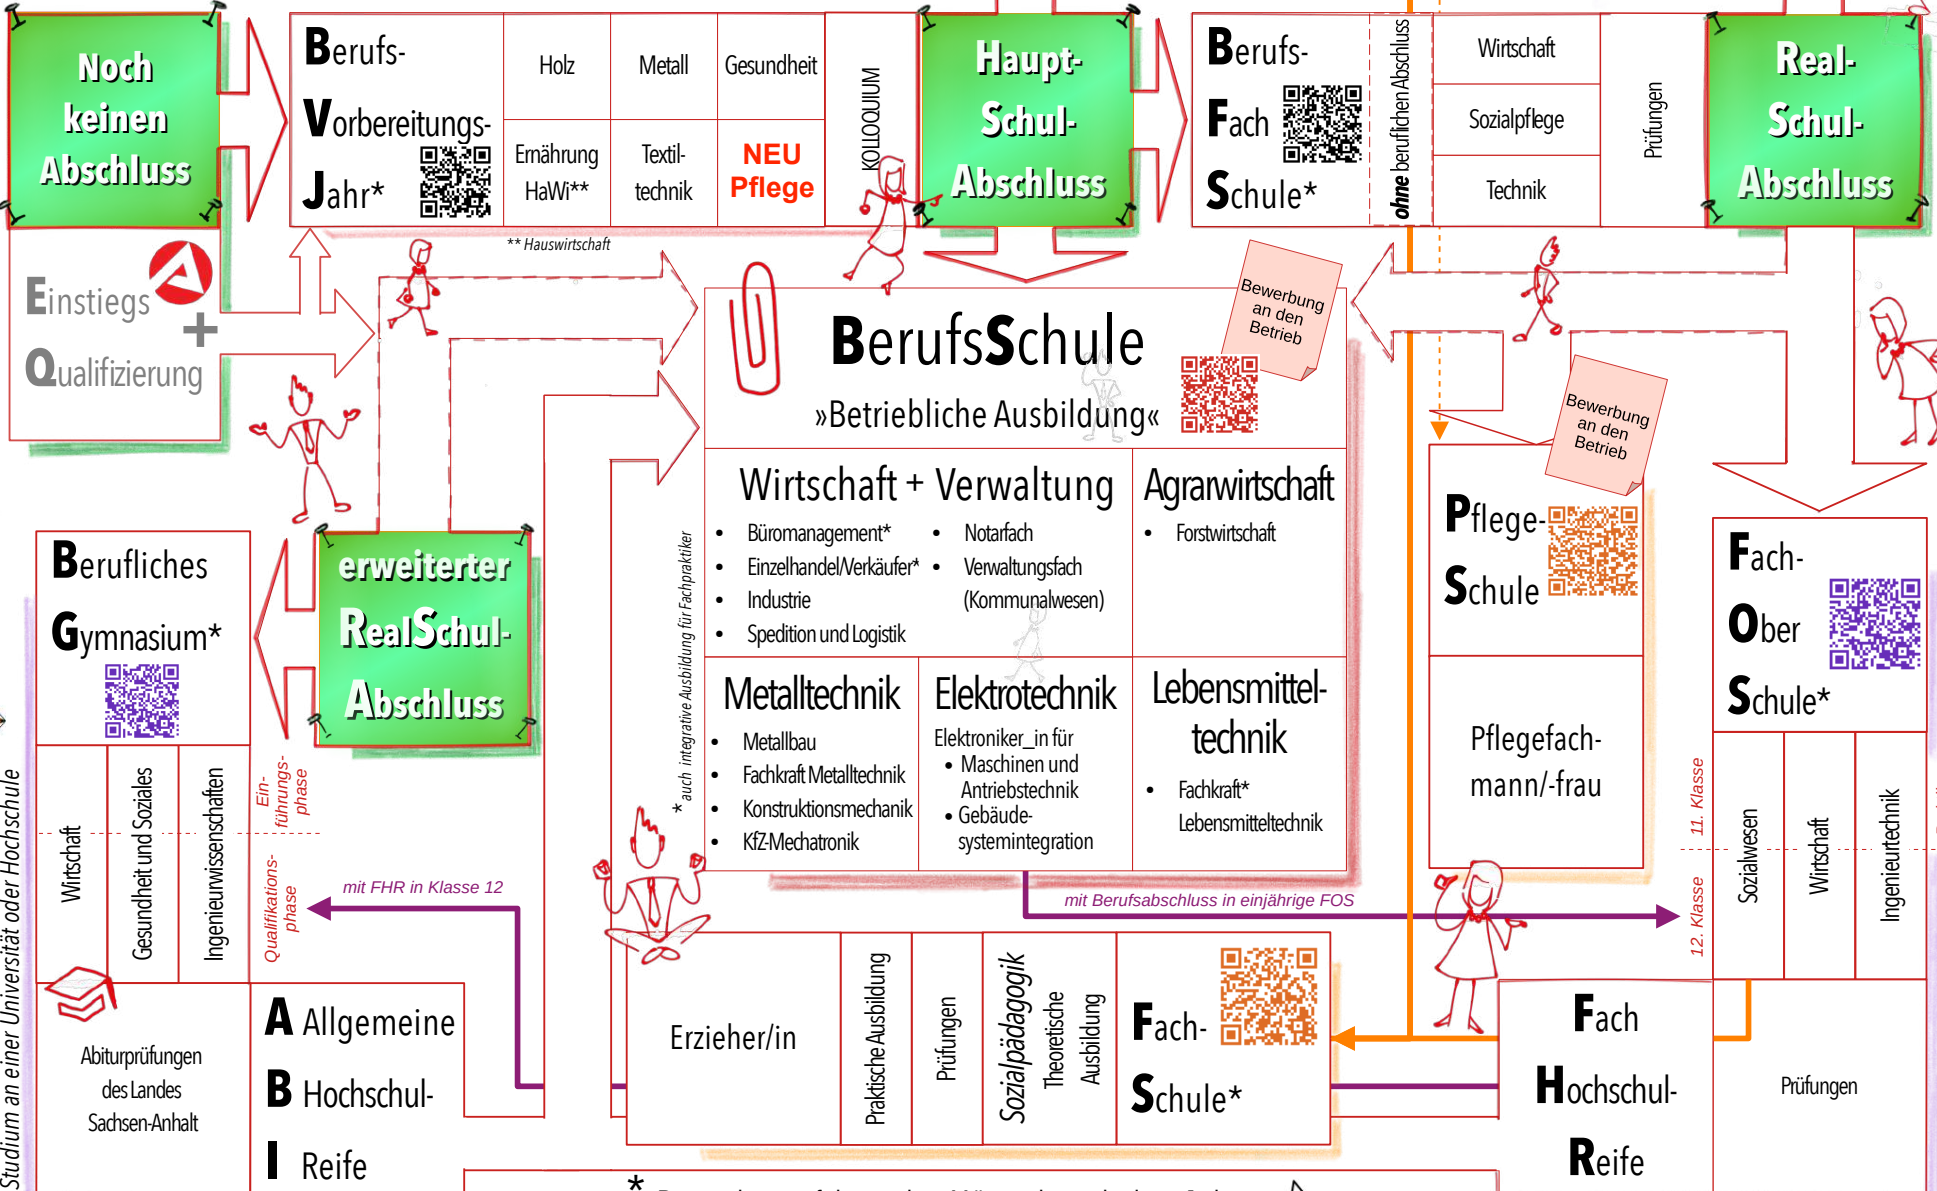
Noch keinen Abschluss

Berufs-Vorbereitungs-Jahr*

| Holz | Metall | Gesundheit |
|---|---|---|
| Ernährung HaWi** | Textil-technik | NEU Pflege |

** Hauswirtschaft

KOLLOQUIUM

Haupt-Schul-Abschluss

Berufs-Fach Schule*

ohne beruflichen Abschluss

Wirtschaft
Sozialpflege
Technik

Prüfungen

Real-Schul-Abschluss

Einstiegs + Qualifizierung

BerufsSchule
»Betriebliche Ausbildung«

Bewerbung an den Betrieb

Wirtschaft + Verwaltung
• Büromanagement*
• Einzelhandel/Verkäufer*
• Industrie
• Spedition und Logistik
• Notarfach
• Verwaltungsfach (Kommunalwesen)

Agrarwirtschaft
• Forstwirtschaft

Metalltechnik
• Metallbau
• Fachkraft Metalltechnik
• Konstruktionsmechanik
• KfZ-Mechatronik

Elektrotechnik
Elektroniker_in für
• Maschinen und Antriebstechnik
• Gebäude-systemintegration

Lebensmittel-technik
• Fachkraft* Lebensmitteltechnik

* auch integrative Ausbildung für Fachpraktiker

Bewerbung an den Betrieb

Pflege-Schule

Pflegefach-mann/-frau

Fach-Ober Schule*

11. Klasse
12. Klasse

Sozialwesen
Wirtschaft
Ingenieurtechnik

Berufliches Gymnasium*

Wirtschaft
Gesundheit und Soziales
Ingenieurwissenschaften

erweiterter RealSchul-Abschluss

Ein-führungs-phase

Qualifikations-phase

mit FHR in Klasse 12

mit Berufsabschluss in einjährige FOS

Abiturprüfungen des Landes Sachsen-Anhalt

Studium an einer Universität oder Hochschule

A Allgemeine
B Hochschul-
I Reife

Erzieher/in

Praktische Ausbildung
Prüfungen
Sozialpädagogik
Theoretische Ausbildung

Fach-Schule*

Fach Hochschul-Reife

Prüfungen

* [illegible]